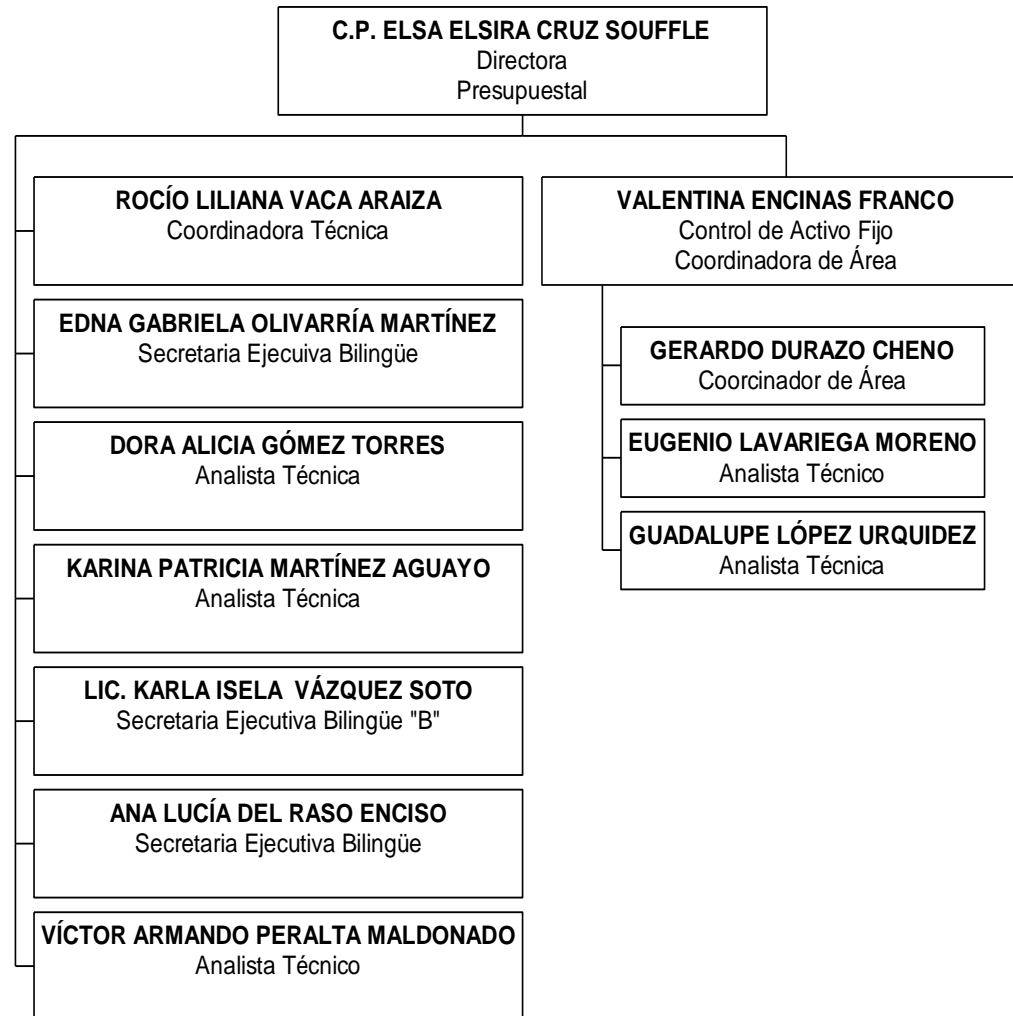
C.P. ELSA ELSIRA CRUZ SOUFFLE
Directora
Presupuestal

ROCÍO LILIANA VACA ARAIZA
Coordinadora Técnica

EDNA GABRIELA OLIVARRÍA MARTÍNEZ
Secretaria Ejecuiva Bilingüe

DORA ALICIA GÓMEZ TORRES
Analista Técnica

KARINA PATRICIA MARTÍNEZ AGUAYO
Analista Técnica

LIC. KARLA ISELA VÁZQUEZ SOTO
Secretaria Ejecutiva Bilingüe "B"

ANA LUCÍA DEL RASO ENCISO
Secretaria Ejecutiva Bilingüe

VÍCTOR ARMANDO PERALTA MALDONADO
Analista Técnico

VALENTINA ENCINAS FRANCO
Control de Activo Fijo
Coordinadora de Área

GERARDO DURAZO CHENO
Coorcinador de Área

EUGENIO LAVARIEGA MORENO
Analista Técnico

GUADALUPE LÓPEZ URQUIDEZ
Analista Técnica